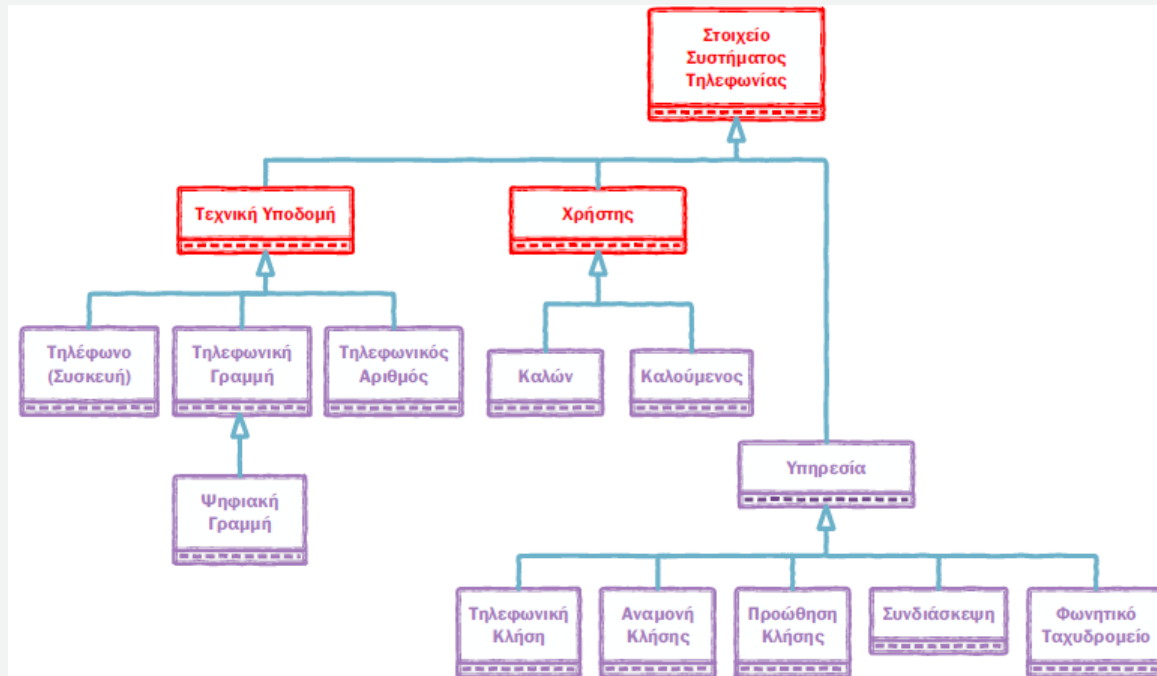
Στοιχείο Συστήματος Τηλεφωνίας

Τεχνική Υποδομή

Χρήστης

Τηλέφωνο (Συσκευή)

Τηλεφωνική Γραμμή

Τηλεφωνικός Αριθμός

Καλών

Καλούμενος

Ψηφιακή Γραμμή

Υπηρεσία

Τηλεφωνική Κλήση

Αναμονή Κλήσης

Προώθηση Κλήσης

Συνδιάσκεψη

Φωνητικό Ταχυδρομείο